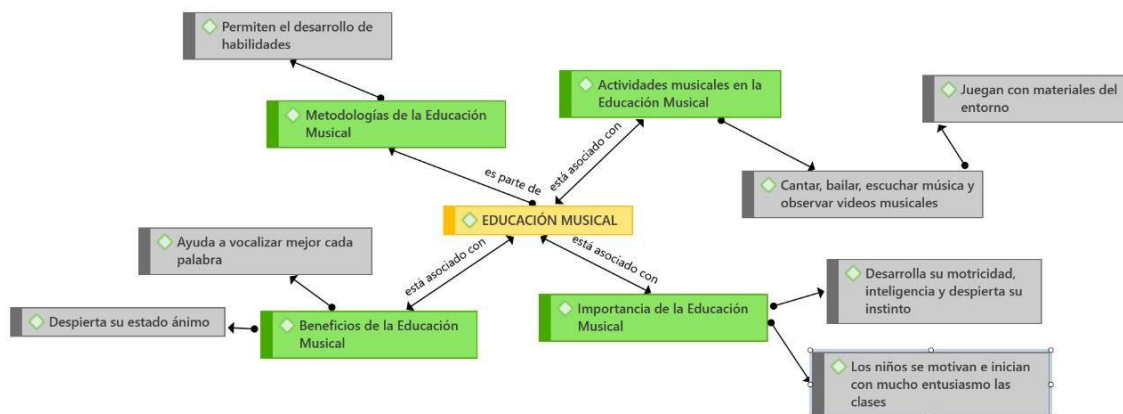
Permiten el desarrollo de habilidades

Metodologías de la Educación Musical

es parte de

Actividades musicales en la Educación Musical

está asociado con

Juegan con materiales del entorno

Cantar, bailar, escuchar música y observar videos musicales

EDUCACIÓN MUSICAL

Ayuda a vocalizar mejor cada palabra

está asociado con

está asociado con

Desarrolla su motricidad, inteligencia y despierta su instinto

Despierta su estado ánimo

Beneficios de la Educación Musical

Importancia de la Educación Musical

Los niños se motivan e inician con mucho entusiasmo las clases